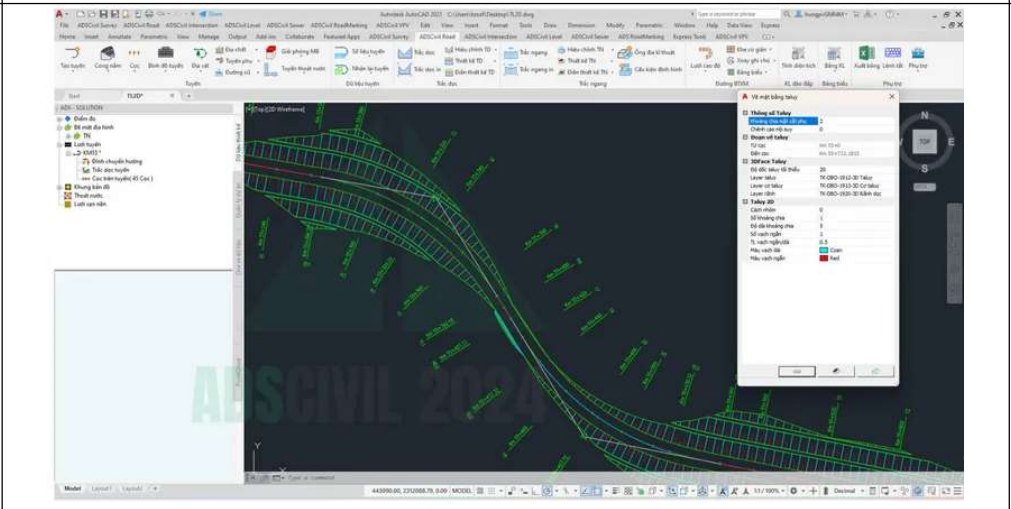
Autodesk AutoCAD 2021 C:\Users\tuva\Desktop\TL20.dwg

File ADSCivil Survey ADSCivil Road ADSCivil Intersection ADSCivil Level ADSCivil Sewer ADSCivil RoadMarking ADSCivil VPV Edit View Insert Format Tools Draw Dimension Modify Parametric Window Help Data View Express

Home Insert Annotate Parametric View Manage Output Add-ins Collaborate Featured Apps ADSCivil Survey ADSCivil Road ADSCivil Intersection ADSCivil Level ADSCivil Sewer ADS RoadMarking Express Tools ADSCivil VPV

Tạo tuyến Cống ngầm Cọc Bình đồ tuyến Đo vẽ Đo chiết Tuyến phụ Đường cũ Giải phóng MB Tuyến thoát nước Số liệu tuyến Nhận lại tuyến Trắc dọc Trắc dọc in Hiệu chỉnh TD Thiết kế TD Điền thiết kế TD Trắc ngang Trắc ngang in Hiệu chỉnh TN Thiết kế TN Điền thiết kế TN Ống địa kĩ thuật Cấu kiện định hình Lưới cao độ Kho cũ giảm Giảy ghi chú Bảng biểu Tính diện tích Bảng KL Xuất bảng Lệnh tắt Phụ trợ

Tuyến Dữ liệu tuyến Trắc dọc Trắc ngang Đường BTXM KL đào đắp Bảng biểu Phụ trợ

Start TL2D*

ADS - SOLUTION
Điểm đo
Bề mặt địa hình
TN
Lưới tuyến
KM51*
Đỉnh chuyển hướng
Trắc dọc tuyến
Cọc trên tuyến(45 Cọc)
Khung bản đồ
Thoát nước
Lưới san nền

[-][Top][2D Wireframe]

Vẽ mặt bằng taluy
Thông số Taluy
Khoảng chia mặt cắt phụ 2
Chênh cao nội suy 0
Đoạn vẽ taluy
Từ cọc Km 10+0
Đến cọc Km 00+712.1815
3DFace Taluy
Độ dốc taluy tối thiểu 20
Layer taluy TK-DBO-1910-30 Taluy
Layer cơ taluy TK-DBO-1910-30 Cơ taluy
Layer rãnh TK-DBO-1910-30 Rãnh dọc
Taluy 2D
Cảnh nhìn 0
Số khoảng chia 1
Độ dài khoảng chia 5
Số vạch ngắn 1
TL vạch ngắn/dài 0.5
Màu vạch dài Cyan
Màu vạch ngắn Red

TOP
S

ADSCIVIL 2024

Type a command

Model Layout1 Layout2

443090.00, 2312088.70, 0.00 MODEL 1:1 / 100% Decimal